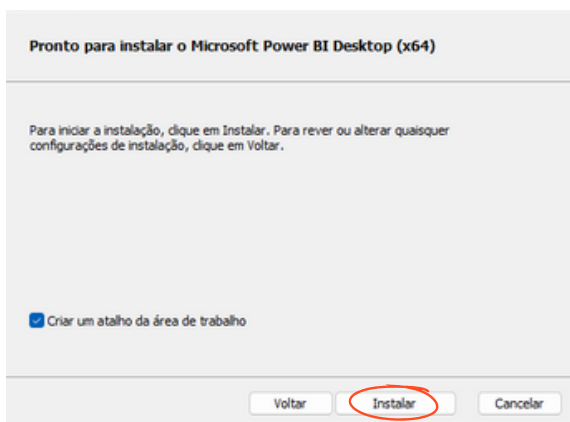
Pronto para instalar o Microsoft Power BI Desktop (x64)

Para iniciar a instalação, clique em Instalar. Para rever ou alterar quaisquer configurações de instalação, clique em Voltar.

Criar um atalho da área de trabalho

Voltar

Instalar

Cancelar